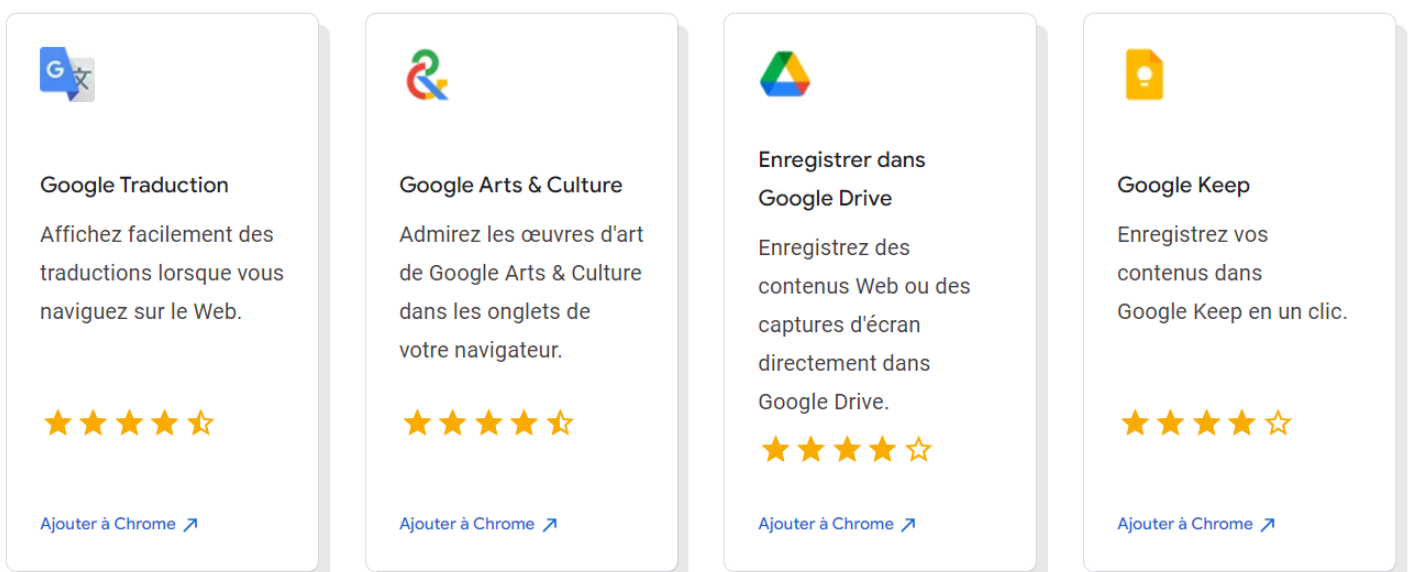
Google Traduction

Affichez facilement des traductions lorsque vous naviguez sur le Web.

Ajouter à Chrome

Google Arts & Culture

Admirez les œuvres d'art de Google Arts & Culture dans les onglets de votre navigateur.

Ajouter à Chrome

Enregistrer dans Google Drive

Enregistrez des contenus Web ou des captures d'écran directement dans Google Drive.

Ajouter à Chrome

Google Keep

Enregistrez vos contenus dans Google Keep en un clic.

Ajouter à Chrome